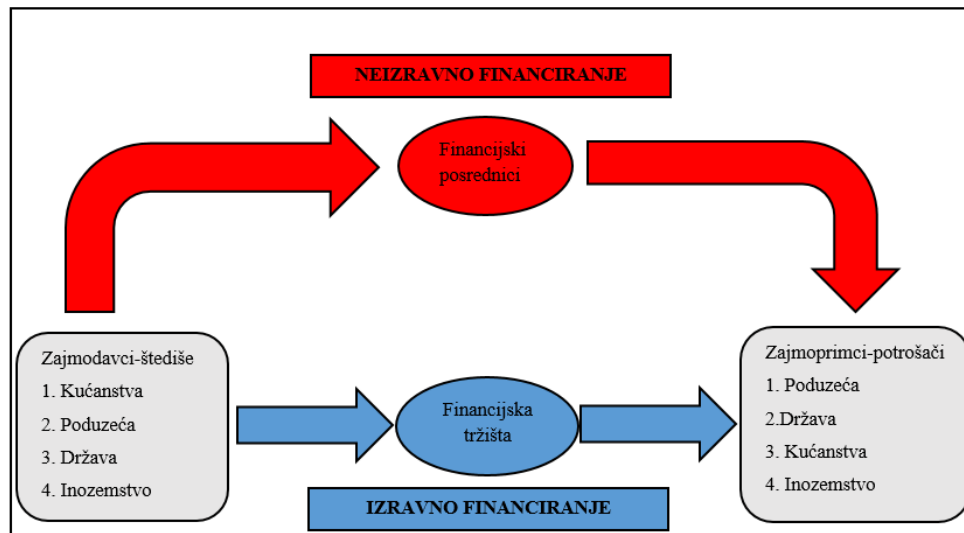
NEIZRAVNO FINANCIRANJE

Financijski posrednici

Zajmodavci-štediše
1. Kućanstva
2. Poduzeća
3. Država
4. Inozemstvo

Financijska tržišta

Zajmoprimci-potrošači
1. Poduzeća
2.Država
3. Kućanstva
4. Inozemstvo

IZRAVNO FINANCIRANJE